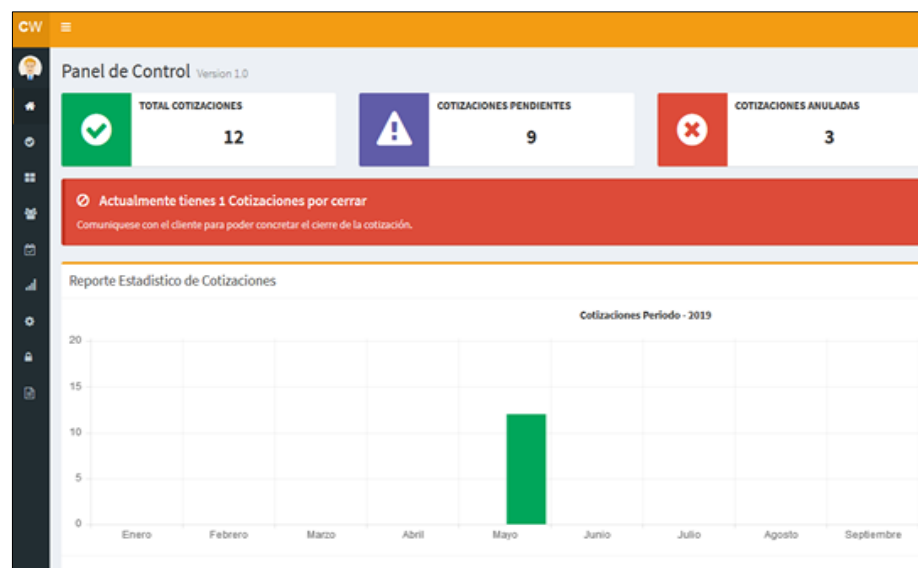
CW

Panel de Control Version 1.0

TOTAL COTIZACIONES
12

COTIZACIONES PENDIENTES
9

COTIZACIONES ANULADAS
3

Actualmente tienes 1 Cotizaciones por cerrar
Comuniquese con el cliente para poder concretar el cierre de la cotización.

Reporte Estadistico de Cotizaciones

Cotizaciones Periodo - 2019

20
15
10
5
0

Enero
Febrero
Marzo
Abril
Mayo
Junio
Julio
Agosto
Septiembre